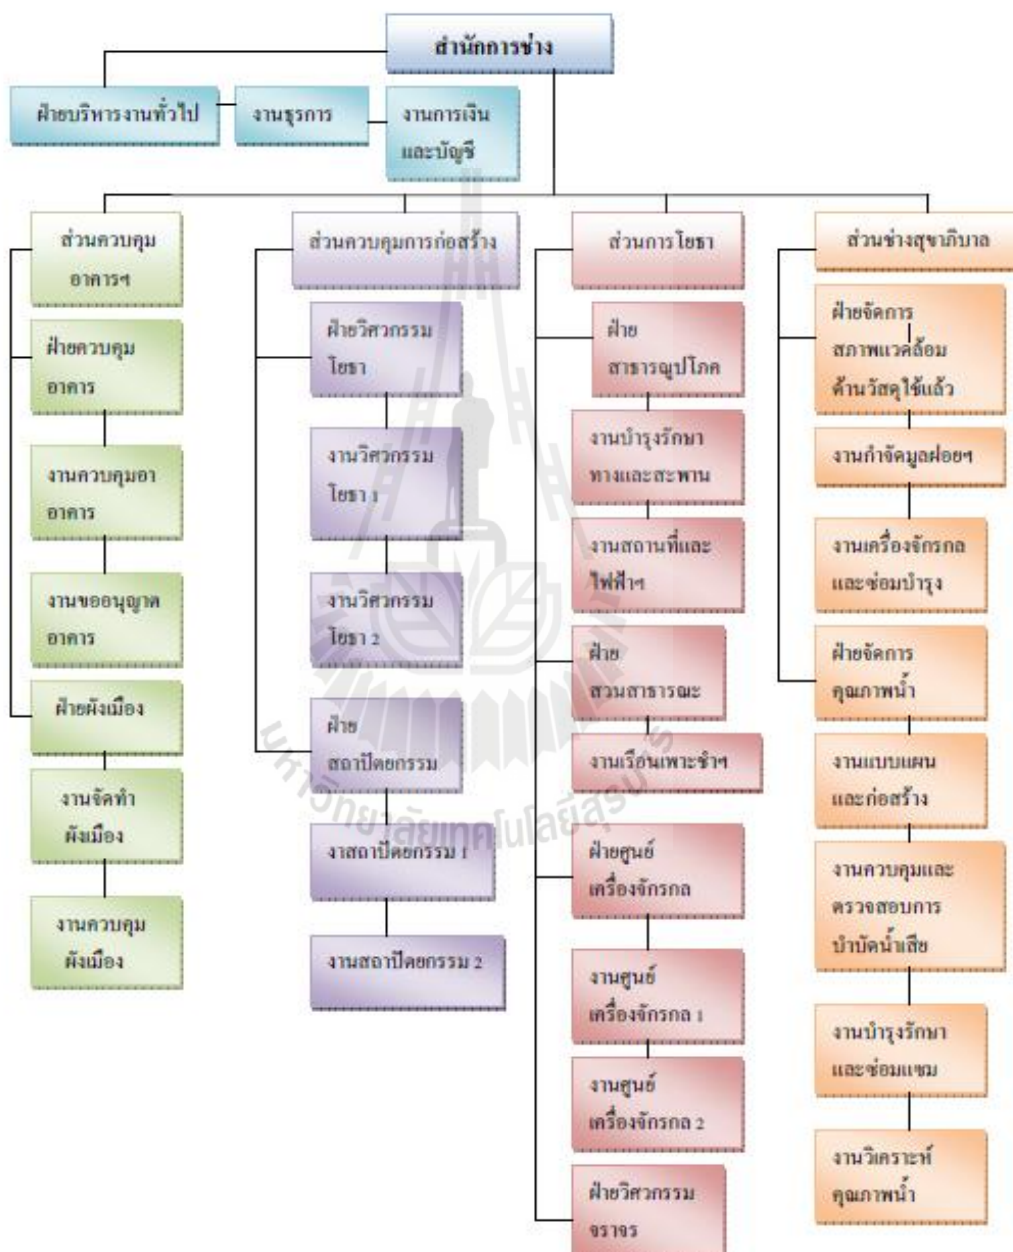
สำนักการช่าง

ฝ่ายบริหารงานทั่วไป

งานธุรการ

งานการเงินและบัญชี

ส่วนควบคุมอาคารฯ

ฝ่ายควบคุมอาคาร

งานควบคุมออาคาร

งานขออนุญาตอาคาร

ฝ่ายผังเมือง

งานจัดทำผังเมือง

งานควบคุมผังเมือง

ส่วนควบคุมการก่อสร้าง

ฝ่ายวิศวกรรมโยธา

งานวิศวกรรมโยธา 1

งานวิศวกรรมโยธา 2

ฝ่ายสถาปัตยกรรม

งาสถาปัตยกรรม 1

งานสถาปัตยกรรม 2

ส่วนการโยธา

ฝ่ายสาธารณูปโภค

งานบำรุงรักษาทางและสะพาน

งานสถานที่และไฟฟ้าฯ

ฝ่ายสวนสาธารณะ

งานเรือนเพาะชำฯ

ฝ่ายศูนย์เครื่องจักรกล

งานศูนย์เครื่องจักรกล 1

งานศูนย์เครื่องจักรกล 2

ฝ่ายวิศวกรรมจราจร

ส่วนช่างสุขาภิบาล

ฝ่ายจัดการสภาพแวดล้อมด้านวัสดุใช้แล้ว

งานกำจัดมูลฝอยฯ

งานเครื่องจักรกลและซ่อมบำรุง

ฝ่ายจัดการคุณภาพน้ำ

งานแบบแผนและก่อสร้าง

งานควบคุมและตรวจสอบการบำบัดน้ำเสีย

งานบำรุงรักษาและซ่อมแซม

งานวิเคราะห์คุณภาพน้ำ

มหาวิทยาลัยเทคโนโลยีสุรนารี